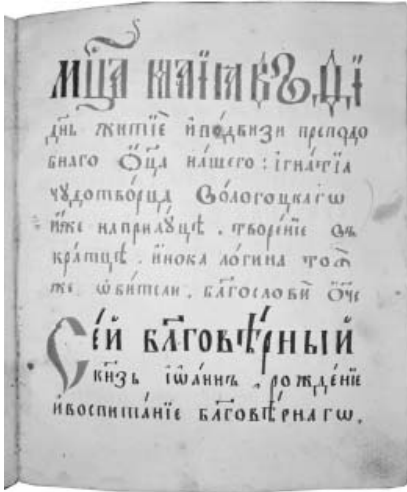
мца маиа въ ді

днь житїе и подвизи преподобнаго оца нашего: Ігнатїа чудотворца Вологоцкагѡ иже на прилуцѣ. творенїе сокращенѡ. инока логина тоѧ же ѡбители. бгослови оче

Сей благовѣрный кнзь іѡаннъ, рожденїе и воспитанїе благовѣрнагѡ.